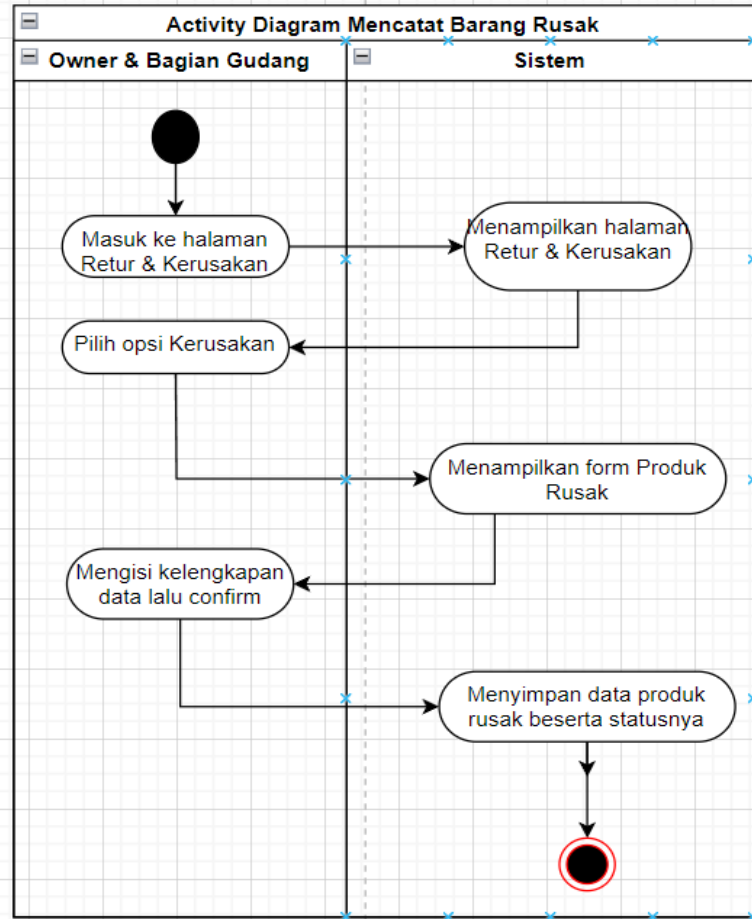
Activity Diagram Mencatat Barang Rusak

Owner & Bagian Gudang

Sistem

Masuk ke halaman Retur & Kerusakan

Menampilkan halaman Retur & Kerusakan

Pilih opsi Kerusakan

Menampilkan form Produk Rusak

Mengisi kelengkapan data lalu confirm

Menyimpan data produk rusak beserta statusnya